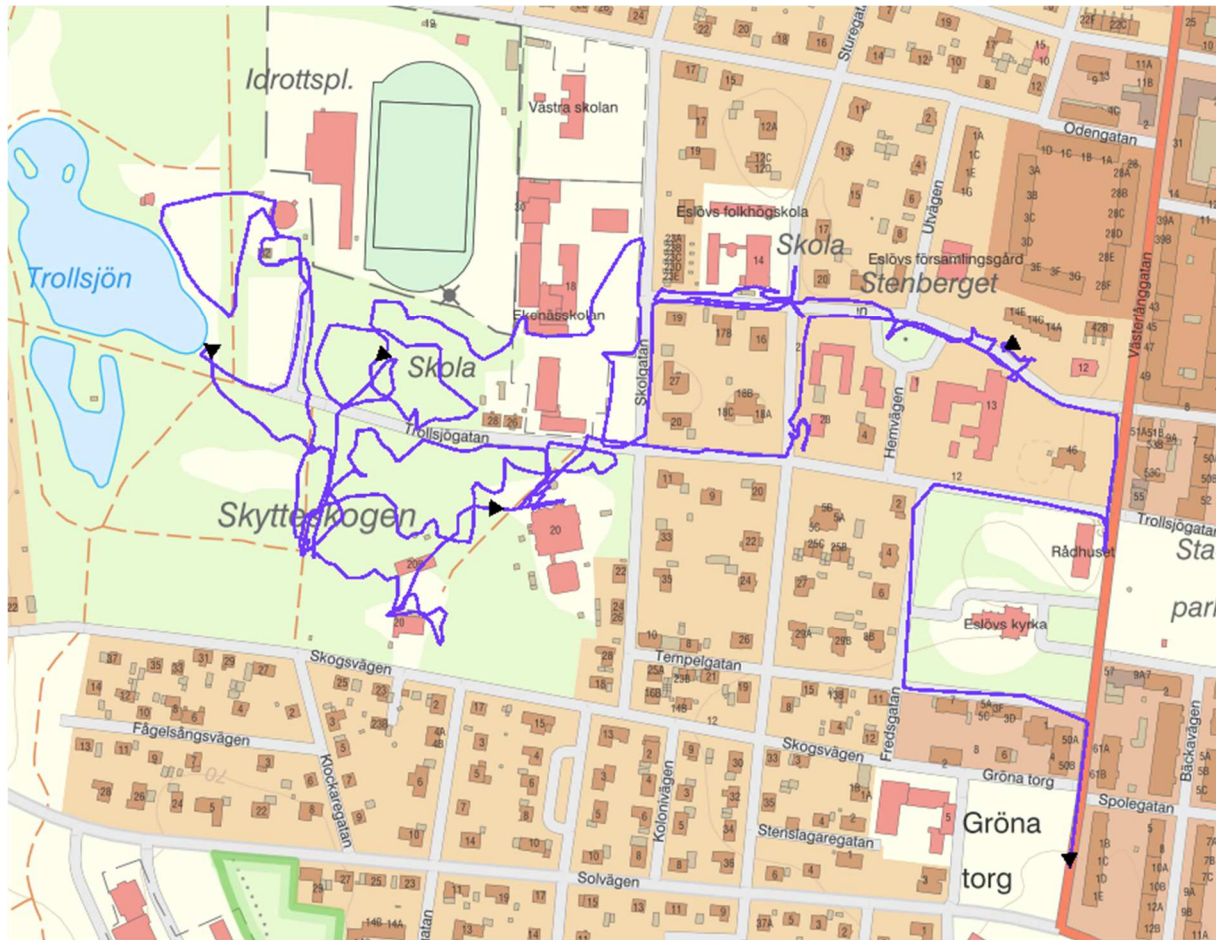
Idrottspl.

Västra skolan

Trollsjön

Ekenässkolan

Skola

Eslövs folkhögskola

Skola

Eslövs församlingsgård

Stenberget

Odengatan

Sturegatan

Utvägen

Västerlånggatan

Skolgatan

Trollsjögatan

Hemvägen

Skytteskogen

Trollsjögatan

Rådhuset

Eslövs kyrka

Skogsvägen

Tempelgatan

Fågelsångsvägen

Klockaregatan

Skogsvägen

Fredsgatan

Gröna torg

Spolegatan

Bäckavägen

Koloniivägen

Stenslagaregatan

Gröna torg

Solvägen